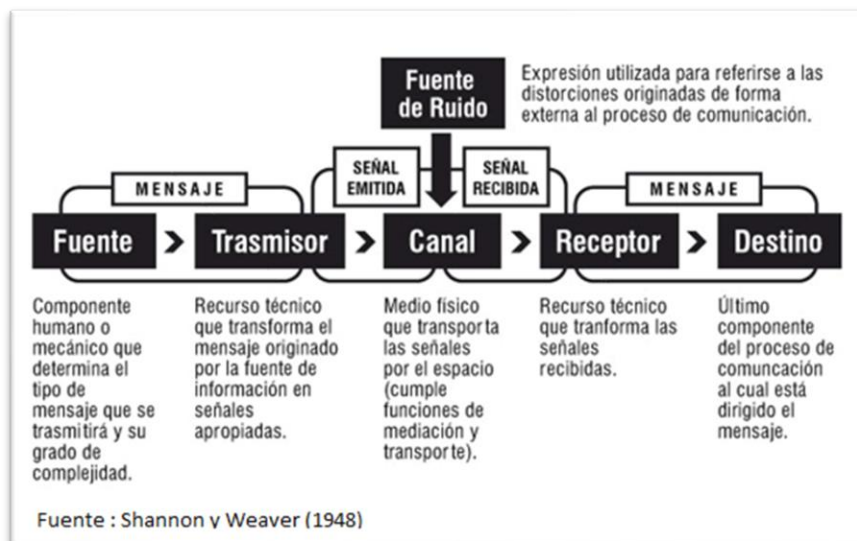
Fuente de Ruido

Expresión utilizada para referirse a las distorciones originadas de forma externa al proceso de comunicación.

MENSAJE

SEÑAL EMITIDA

SEÑAL RECIBIDA

MENSAJE

Fuente > Trasmisor > Canal > Receptor > Destino

Componente humano o mecánico que determina el tipo de mensaje que se trasmitirá y su grado de complejidad.

Recurso técnico que transforma el mensaje originado por la fuente de información en señales apropiadas.

Medio físico que transporta las señales por el espacio (cumple funciones de mediación y transporte).

Recurso técnico que tranforma las señales recibidas.

Último componente del proceso de comuncación al cual está dirigido el mensaje.

Fuente : Shannon y Weaver (1948)